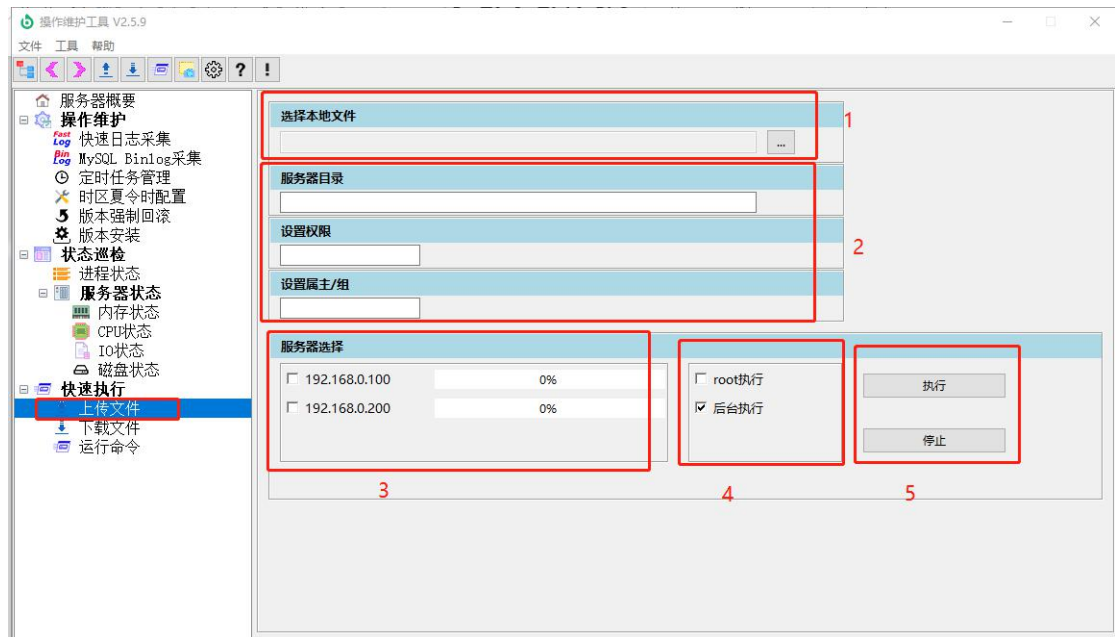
操作维护工具 V2.5.9

文件 工具 帮助

? !

服务器概要
操作维护
Fast Log 快速日志采集
Bin Log MySQL Binlog采集
定时任务管理
时区夏令时配置
版本强制回滚
版本安装
状态巡检
进程状态
服务器状态
内存状态
CPU状态
IO状态
磁盘状态
快速执行
上传文件
下载文件
运行命令

选择本地文件

...

1

服务器目录

设置权限

2

设置属主/组

服务器选择

192.168.0.100 0%

192.168.0.200 0%

root执行

后台执行

执行

停止

3

4

5